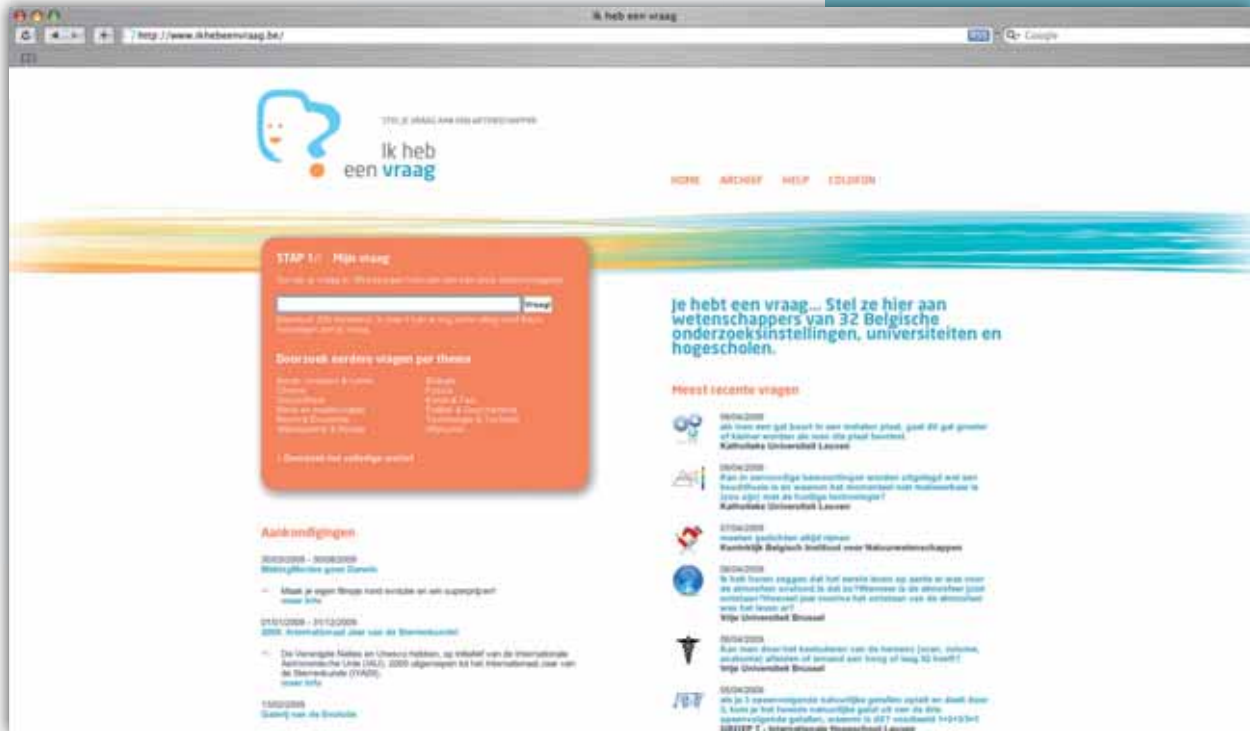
Ik heb een vraag

http://www.ikhebeenvraag.be/

Q- Google

STEL JE VRAAG AAN EEN WETENSCHAPPER

Ik heb een vraag

HOME ARCHIEF HELP COLOFON

STAP 1/ Mijn vraag

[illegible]

Vraag

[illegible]

Doorzoek eerdere vragen per thema

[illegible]

Je hebt een vraag... Stel ze hier aan wetenschappers van 32 Belgische onderzoeksinstellingen, universiteiten en hogescholen.

Meest recente vragen

09/04/2009
als men een gat boort in een metalen plaat, gaat dit gat groter of kleiner worden als men die plaat verwarmt
Katholieke Universiteit Leuven

09/04/2009
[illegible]
Katholieke Universiteit Leuven

07/04/2009
moeten gedichten altijd rijmen
Koninklijk Belgisch Instituut voor Natuurwetenschappen

06/04/2009
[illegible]
Vrije Universiteit Brussel

06/04/2009
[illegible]
Vrije Universiteit Brussel

05/04/2009
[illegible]

Aankondigingen

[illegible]
Maak je eigen filmpje rond evolutie en win superprijzen!
meer info

01/01/2009 - 31/12/2009
2009: Internationaal Jaar van de Sterrenkunde
De Verenigde Naties en Unesco hebben, op initiatief van de Internationale Astronomische Unie (IAU), 2009 uitgeroepen tot het Internationaal Jaar van de Sterrenkunde (IYA2009).
meer info

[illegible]
Galerij van de Evolutie